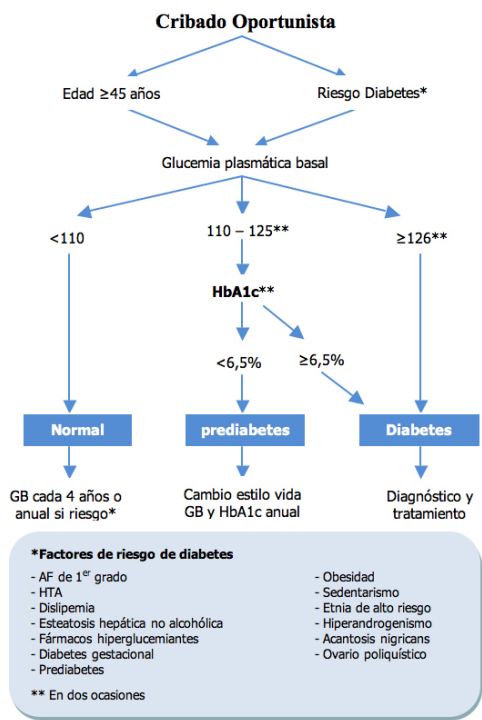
Cribado Oportunista

Edad ≥45 años

Riesgo Diabetes*

Glucemia plasmática basal

<110

110 – 125**

≥126**

HbA1c**

<6,5%

≥6,5%

Normal

prediabetes

Diabetes

GB cada 4 años o anual si riesgo*

Cambio estilo vida GB y HbA1c anual

Diagnóstico y tratamiento

*Factores de riesgo de diabetes

- AF de 1$^{er}$ grado
- HTA
- Dislipemia
- Esteatosis hepática no alcohólica
- Fármacos hiperglucemiantes
- Diabetes gestacional
- Prediabetes

- Obesidad
- Sedentarismo
- Etnia de alto riesgo
- Hiperandrogenismo
- Acantosis nigricans
- Ovario poliquístico

** En dos ocasiones